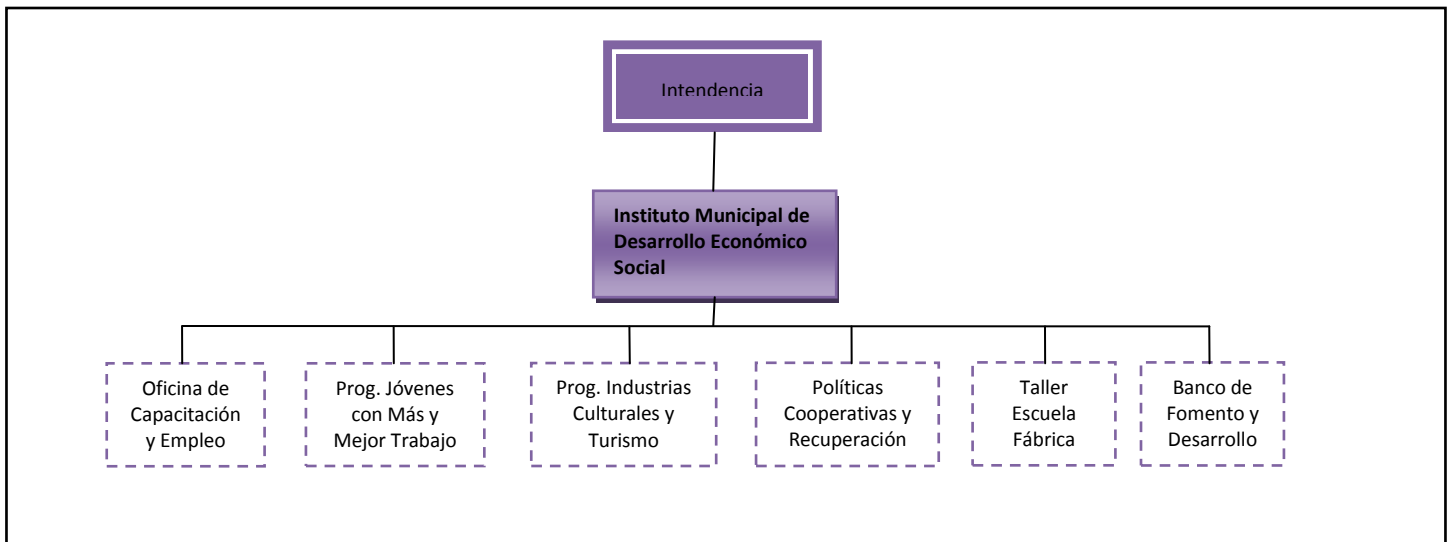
Intendencia

**Instituto Municipal de Desarrollo Económico Social**

Oficina de Capacitación y Empleo

Prog. Jóvenes con Más y Mejor Trabajo

Prog. Industrias Culturales y Turismo

Políticas Cooperativas y Recuperación

Taller Escuela Fábrica

Banco de Fomento y Desarrollo